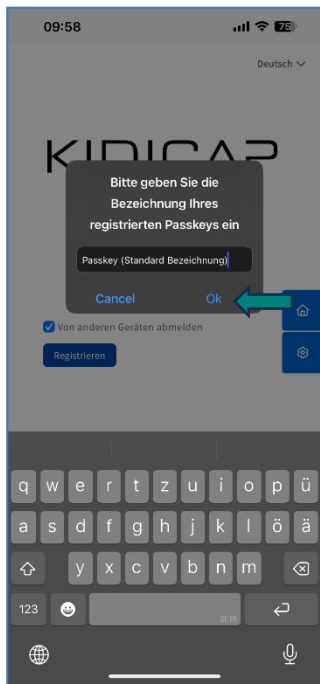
09:58

75

Deutsch

KIDICAP

Bitte geben Sie die Bezeichnung Ihres registrierten Passkeys ein

Passkey (Standard Bezeichnung)

Cancel

Ok

Von anderen Geräten abmelden

Registrieren

q w e r t z u i o p ü
a s d f g h j k l ö ä
y x c v b n m

123

DE/EN